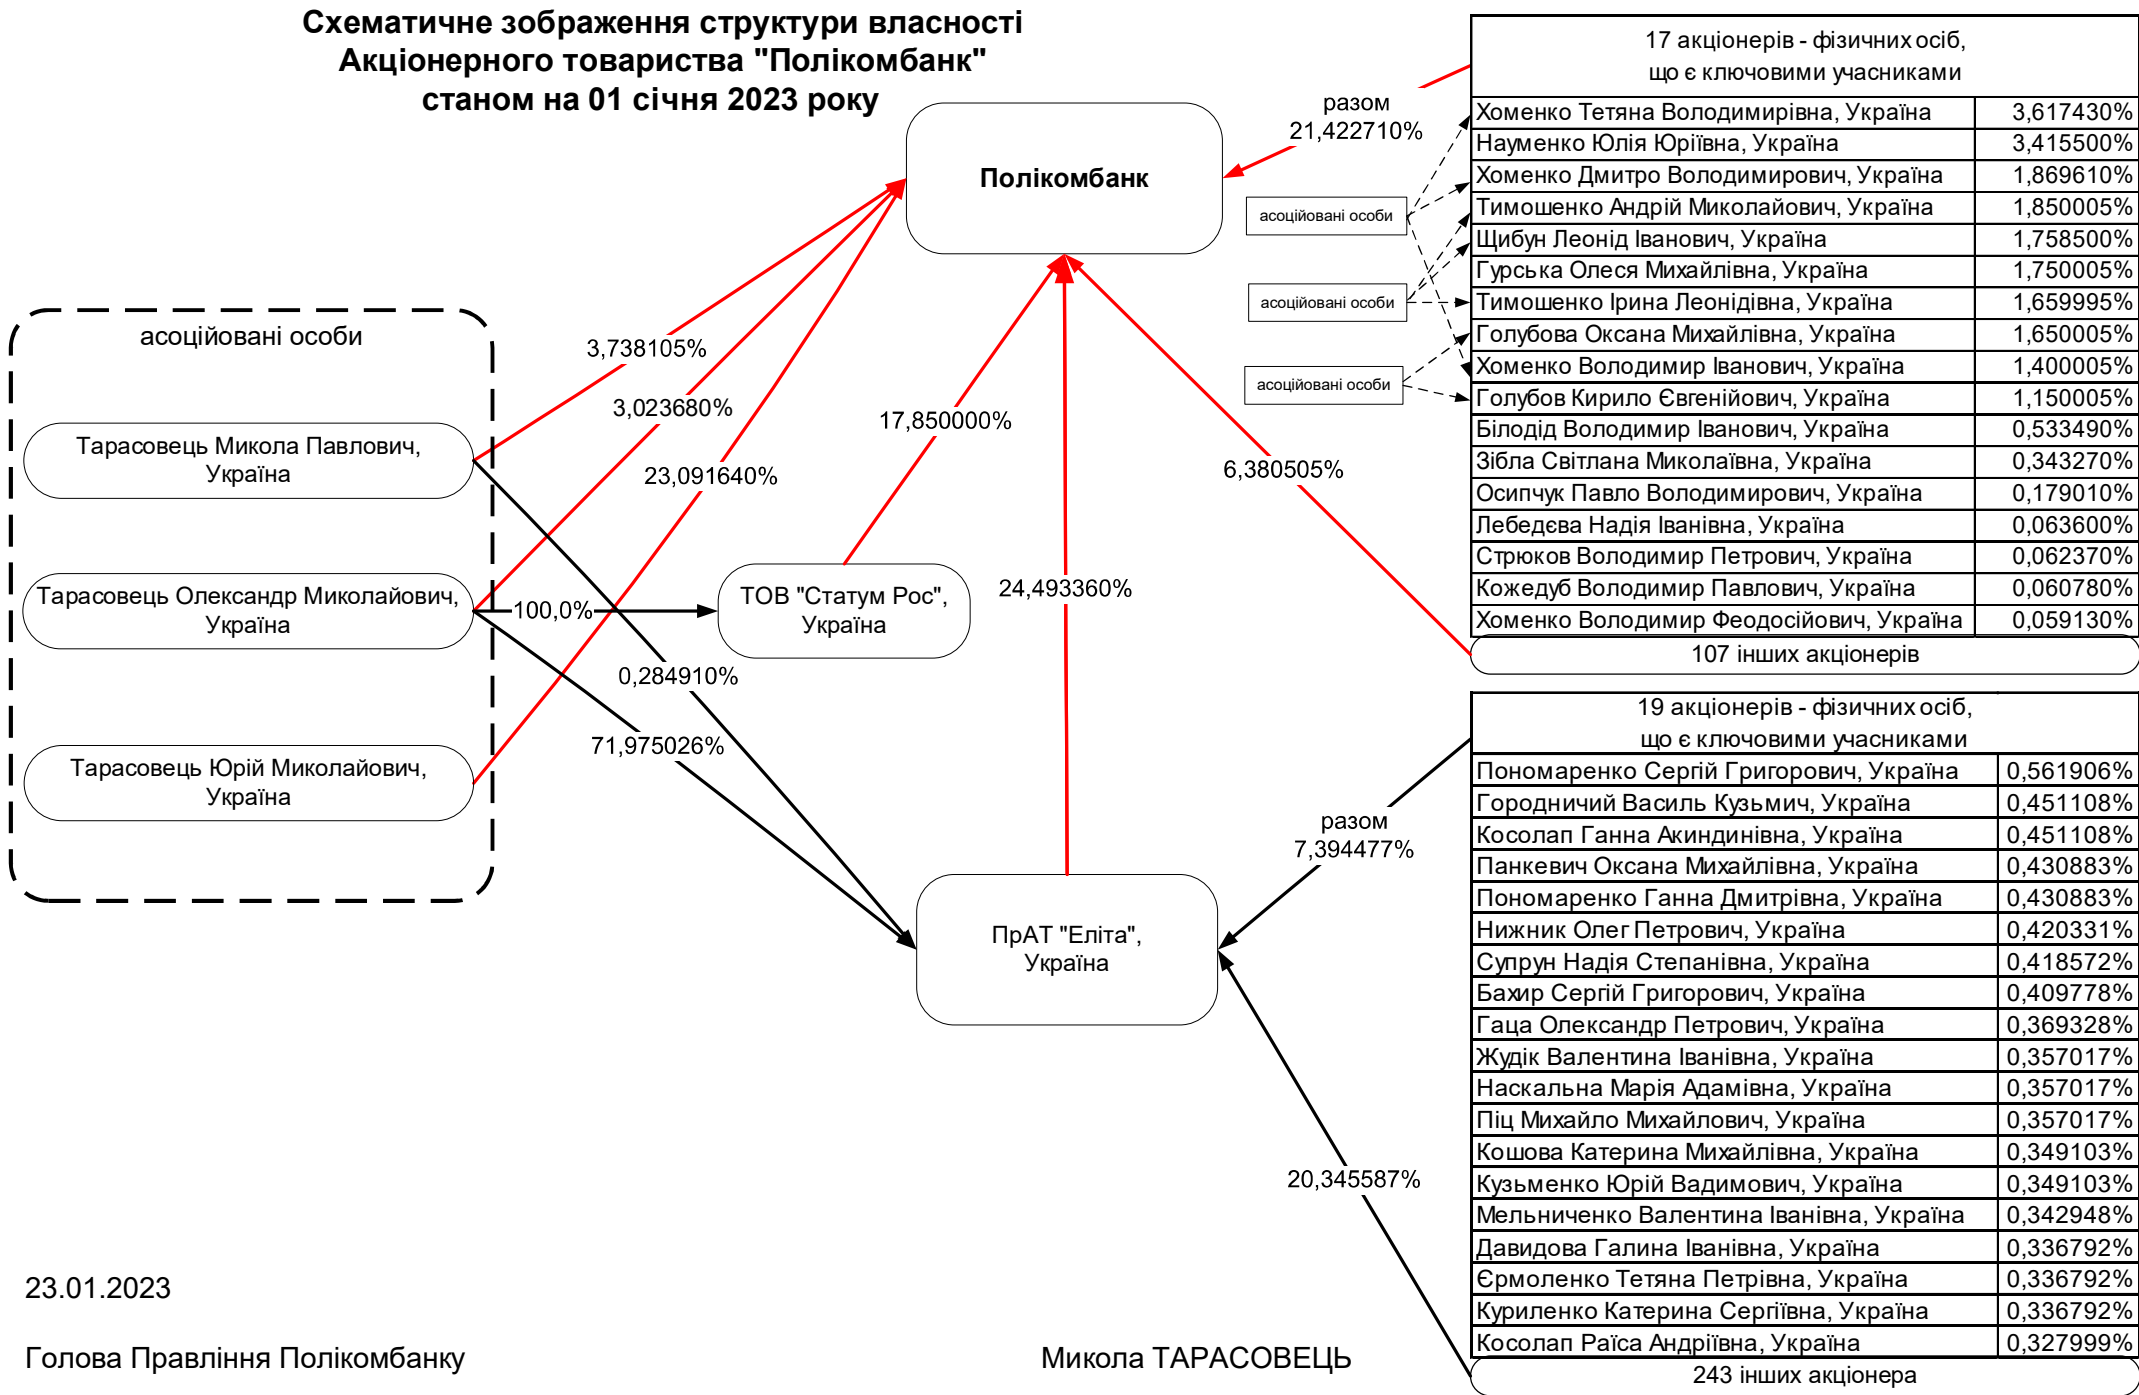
Схематичне зображення структури власності
Акціонерного товариства "Полікомбанк"
станом на 01 січня 2023 року

Полікомбанк

разом
21,422710%

17 акціонерів - фізичних осіб,
що є ключовими учасниками

| Хоменко Тетяна Володимирівна, Україна | 3,617430% |
|---|---|
| Науменко Юлія Юріївна, Україна | 3,415500% |
| Хоменко Дмитро Володимирович, Україна | 1,869610% |
| Тимошенко Андрій Миколайович, Україна | 1,850005% |
| Щибун Леонід Іванович, Україна | 1,758500% |
| Гурська Олеся Михайлівна, Україна | 1,750005% |
| Тимошенко Ірина Леонідівна, Україна | 1,659995% |
| Голубова Оксана Михайлівна, Україна | 1,650005% |
| Хоменко Володимир Іванович, Україна | 1,400005% |
| Голубов Кирило Євгенійович, Україна | 1,150005% |
| Білодід Володимир Іванович, Україна | 0,533490% |
| Зібла Світлана Миколаївна, Україна | 0,343270% |
| Осипчук Павло Володимирович, Україна | 0,179010% |
| Лебедєва Надія Іванівна, Україна | 0,063600% |
| Стрюков Володимир Петрович, Україна | 0,062370% |
| Кожедуб Володимир Павлович, Україна | 0,060780% |
| Хоменко Володимир Феодосійович, Україна | 0,059130% |

107 інших акціонерів

асоційовані особи
асоційовані особи
асоційовані особи

асоційовані особи

Тарасовець Микола Павлович, Україна

Тарасовець Олександр Миколайович, Україна

Тарасовець Юрій Миколайович, Україна

3,738105%
3,023680%
23,091640%
17,850000%
6,380505%
100,0%
ТОВ "Статум Рос", Україна
24,493360%
0,284910%
71,975026%

ПрАТ "Еліта", Україна

разом
7,394477%

20,345587%

19 акціонерів - фізичних осіб,
що є ключовими учасниками

| Пономаренко Сергій Григорович, Україна | 0,561906% |
|---|---|
| Городничий Василь Кузьмич, Україна | 0,451108% |
| Косолап Ганна Акиндинівна, Україна | 0,451108% |
| Панкевич Оксана Михайлівна, Україна | 0,430883% |
| Пономаренко Ганна Дмитрівна, Україна | 0,430883% |
| Нижник Олег Петрович, Україна | 0,420331% |
| Супрун Надія Степанівна, Україна | 0,418572% |
| Бахир Сергій Григорович, Україна | 0,409778% |
| Гаца Олександр Петрович, Україна | 0,369328% |
| Жудік Валентина Іванівна, Україна | 0,357017% |
| Наскальна Марія Адамівна, Україна | 0,357017% |
| Піц Михайло Михайлович, Україна | 0,357017% |
| Кошова Катерина Михайлівна, Україна | 0,349103% |
| Кузьменко Юрій Вадимович, Україна | 0,349103% |
| Мельниченко Валентина Іванівна, Україна | 0,342948% |
| Давидова Галина Іванівна, Україна | 0,336792% |
| Єрмоленко Тетяна Петрівна, Україна | 0,336792% |
| Куриленко Катерина Сергіївна, Україна | 0,336792% |
| Косолап Раїса Андріївна, Україна | 0,327999% |

243 інших акціонера

23.01.2023

Голова Правління Полікомбанку

Микола ТАРАСОВЕЦЬ